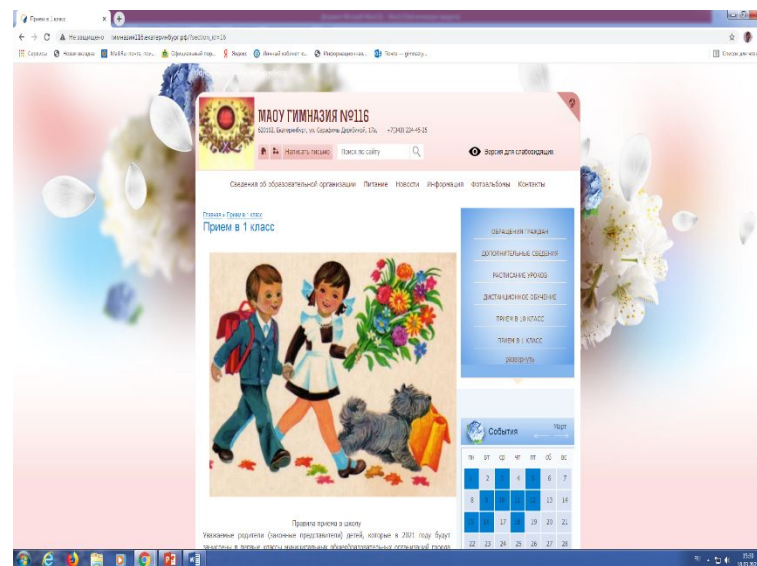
Прием в 1 класс

Не защищено | гимназия116.екатеринбург.рф/?section_id=16

Сервисы | Новая вкладка | Mail.Ru: почта, пои... | Официальный пор... | Яндекс | Личный кабинет ... | Информационная... | Почта — gymnasy...

Список для чтения

МАОУ ГИМНАЗИЯ №116

620010, Екатеринбург, ул. Серафимы Дерябиной, 17а, +7(343) 224-45-25

Написать письмо | Поиск по сайту

Версия для слабовидящих

Сведения об образовательной организации | Питание | Новости | Информация | Фотоальбомы | Контакты

Главная » Прием в 1 класс

Прием в 1 класс

ОБРАЩЕНИЯ ГРАЖДАН

ДОПОЛНИТЕЛЬНЫЕ СВЕДЕНИЯ

РАСПИСАНИЕ УРОКОВ

ДИСТАНЦИОННОЕ ОБУЧЕНИЕ

ПРИЕМ В 10 КЛАСС

ПРИЕМ В 1 КЛАСС

развернуть

События

Март

| пн | вт | ср | чт | пт | сб | вс |
|---|---|---|---|---|---|---|
| 1 | 2 | 3 | 4 | 5 | 6 | 7 |
| 8 | 9 | 10 | 11 | 12 | 13 | 14 |
| 15 | 16 | 17 | 18 | 19 | 20 | 21 |
| 22 | 23 | 24 | 25 | 26 | 27 | 28 |

Правила приема в школу

Уважаемые родители (законные представители) детей, которые в 2021 году будут зачислены в первые классы муниципальных общеобразовательных организаций города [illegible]

15:59